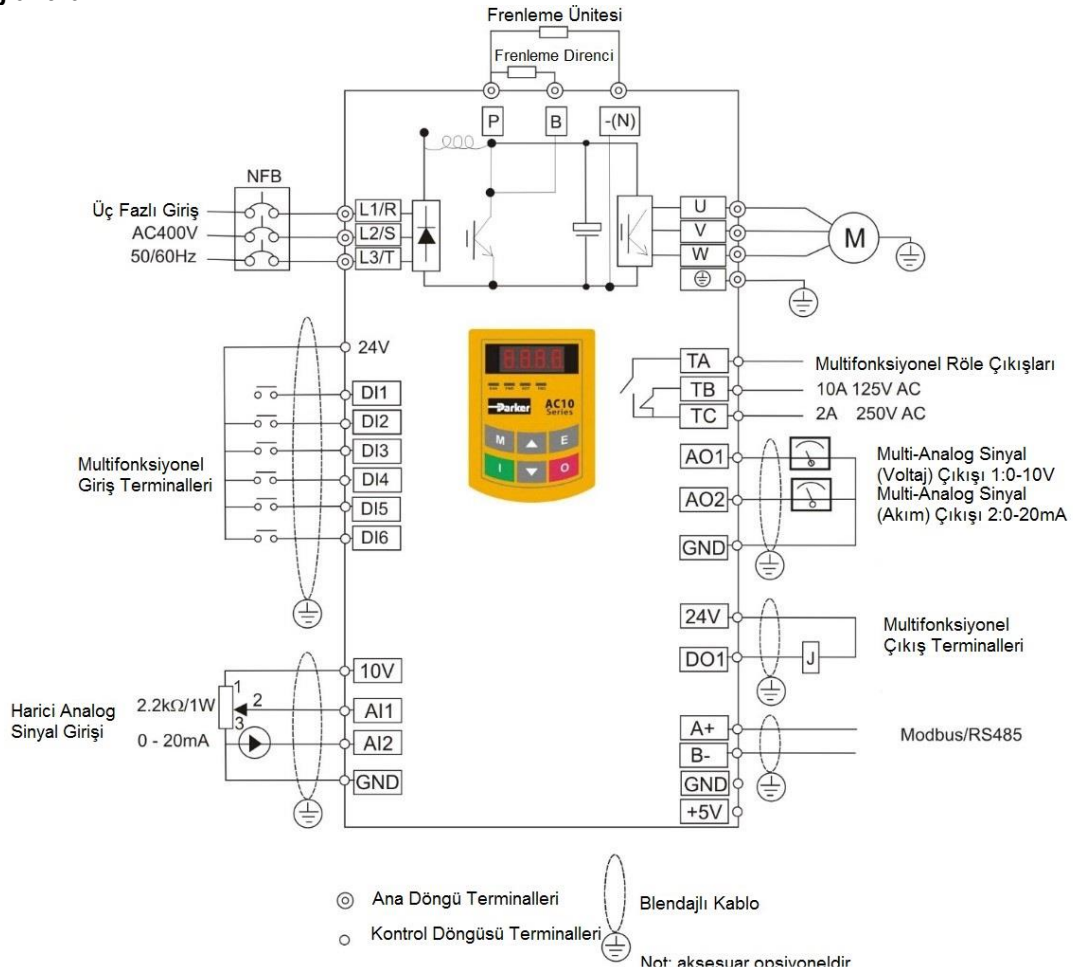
Frenleme Ünitesi

Frenleme Direnci

P
B
-(N)

NFB

Üç Fazlı Giriş
AC400V
50/60Hz

L1/R
L2/S
L3/T

U
V
W

M

24V
DI1
DI2
DI3
DI4
DI5
DI6

Multifonksiyonel Giriş Terminalleri

8.8.8.8
Parker
AC10 Series
M
E
I
O

TA
TB
TC

Multifonksiyonel Röle Çıkışları
10A 125V AC
2A 250V AC

AO1
AO2
GND

Multi-Analog Sinyal (Voltaj) Çıkışı 1:0-10V
Multi-Analog Sinyal (Akım) Çıkışı 2:0-20mA

24V
DO1
J

Multifonksiyonel Çıkış Terminalleri

10V
AI1
AI2
GND

Harici Analog Sinyal Girişi
2.2kΩ/1W
1
2
3
0 - 20mA

A+
B-
GND
+5V

Modbus/RS485

Ana Döngü Terminalleri
Kontrol Döngüsü Terminalleri

Blendajlı Kablo

Not: aksesuar opsiyoneldir